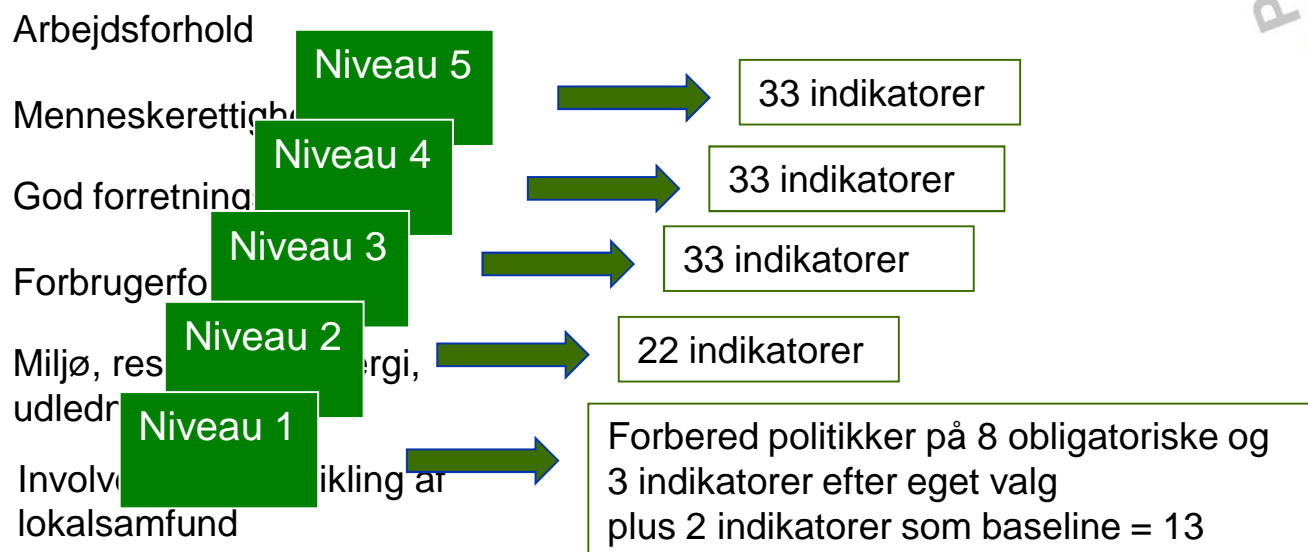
Arbejdsforhold

Menneskerettigh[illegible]

God forretning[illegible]

Forbrugerfo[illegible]

Miljø, res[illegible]ergi, udledn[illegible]

Involv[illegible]ikling af lokalsamfund

Niveau 5

Niveau 4

Niveau 3

Niveau 2

Niveau 1

33 indikatorer

33 indikatorer

33 indikatorer

22 indikatorer

Forbered politikker på 8 obligatoriske og 3 indikatorer efter eget valg plus 2 indikatorer som baseline = 13

P